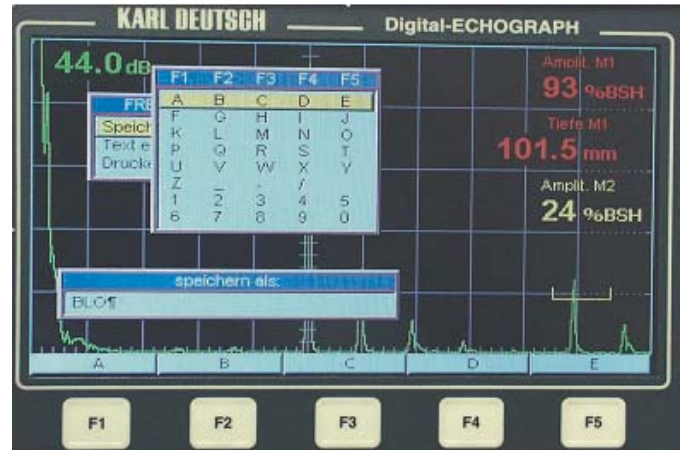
KARL DEUTSCH

Digital-ECHOGRAPH

44.0 dB

FRE

Speich

Text e

Drucke

| F1 | F2 | F3 | F4 | F5 |
|---|---|---|---|---|
| A | B | C | D | E |
| F | G | H | I | J |
| K | L | M | N | O |
| P | Q | R | S | T |
| U | V | W | X | Y |
| Z | _ | - | / | |
| 1 | 2 | 3 | 4 | 5 |
| 6 | 7 | 8 | 9 | 0 |

Amplit. M1

93 %BSH

Tiefe M1

101.5 mm

Amplit. M2

24 %BSH

speichern als:

BLO¶

A

B

C

D

E

F1

F2

F3

F4

F5